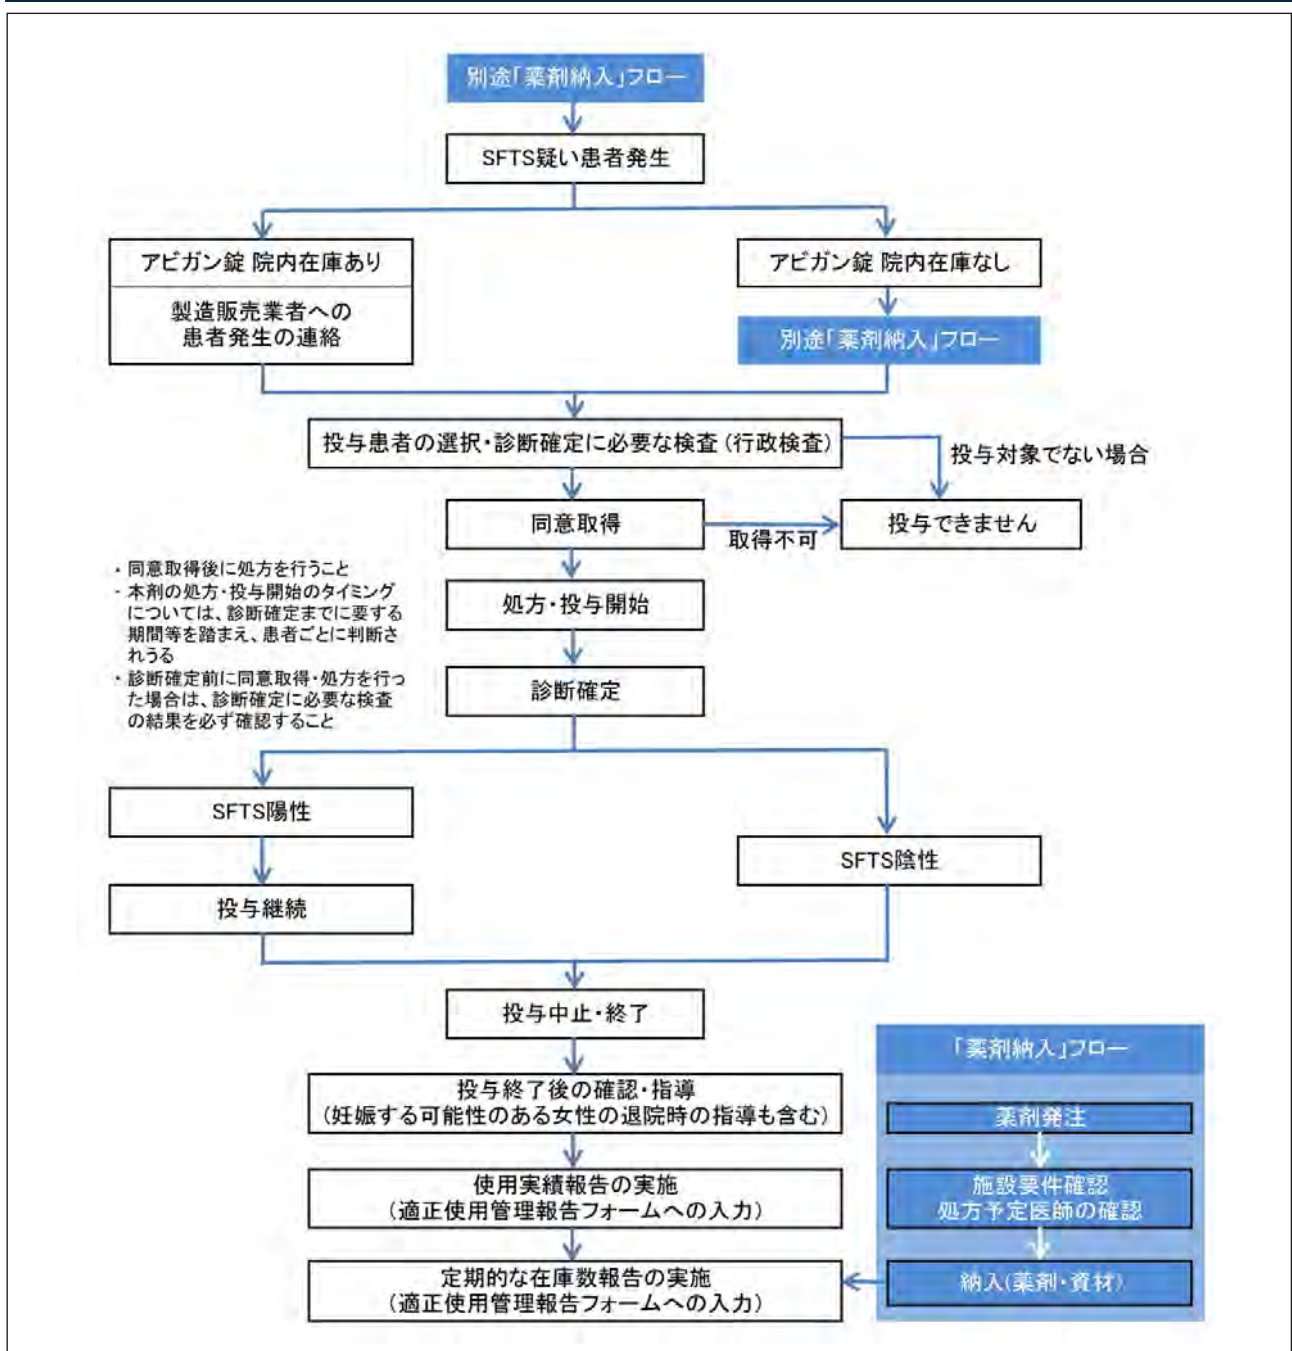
別途「薬剤納入」フロー

SFTS疑い患者発生

アビガン錠 院内在庫あり

製造販売業者への患者発生の連絡

アビガン錠 院内在庫なし

別途「薬剤納入」フロー

投与患者の選択・診断確定に必要な検査（行政検査）

投与対象でない場合

同意取得

取得不可

投与できません

・同意取得後に処方を行うこと
・本剤の処方・投与開始のタイミングについては、診断確定までに要する期間等を踏まえ、患者ごとに判断されうる
・診断確定前に同意取得・処方を行った場合は、診断確定に必要な検査の結果を必ず確認すること

処方・投与開始

診断確定

SFTS陽性

投与継続

SFTS陰性

投与中止・終了

投与終了後の確認・指導（妊娠する可能性のある女性の退院時の指導も含む）

使用実績報告の実施（適正使用管理報告フォームへの入力）

定期的な在庫数報告の実施（適正使用管理報告フォームへの入力）

「薬剤納入」フロー

薬剤発注

施設要件確認
処方予定医師の確認

納入（薬剤・資材）